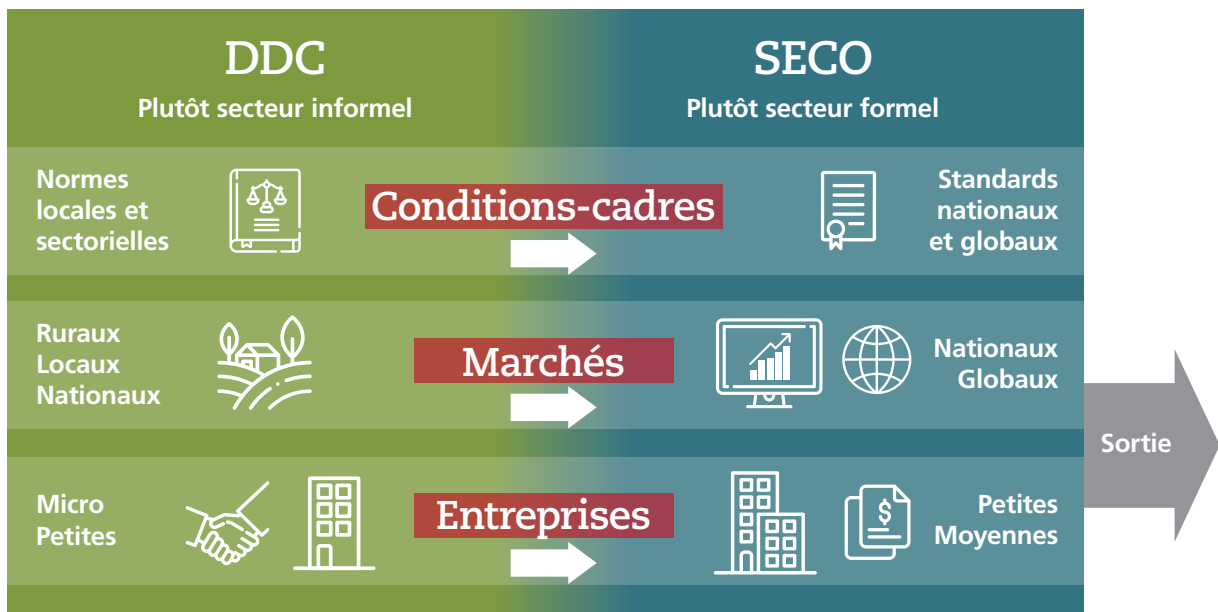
DDC
Plutôt secteur informel

SECO
Plutôt secteur formel

Normes locales et sectorielles

Conditions-cadres

Standards nationaux et globaux

Ruraux
Locaux
Nationaux

Marchés

Nationaux
Globaux

Sortie

Micro
Petites

Entreprises

Petites
Moyennes